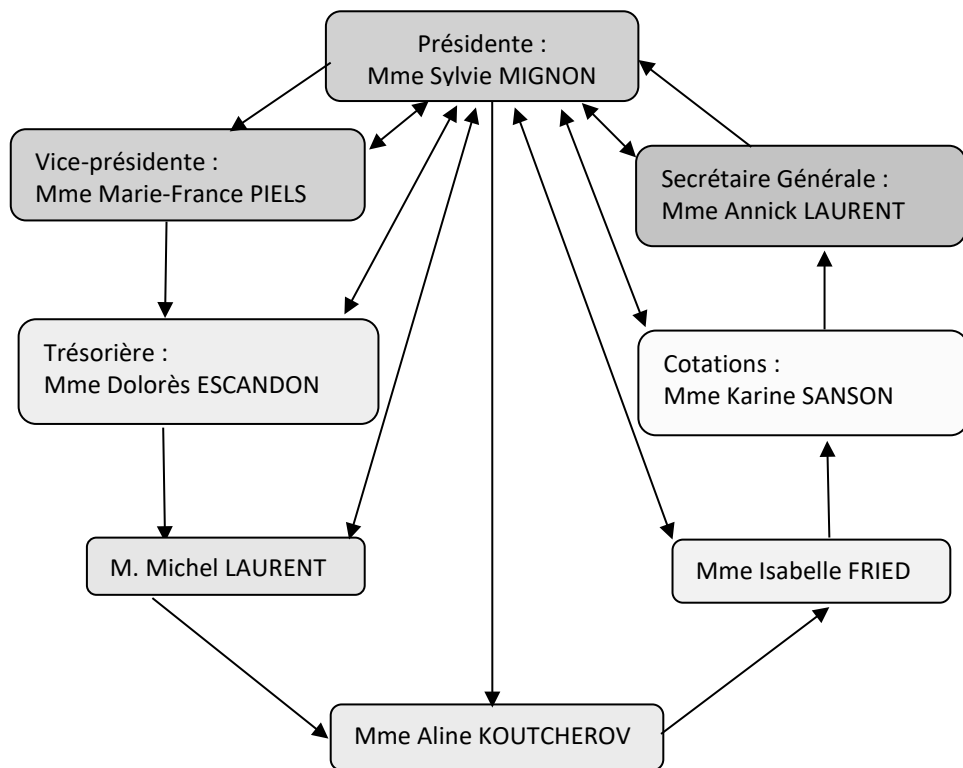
Présidente :
Mme Sylvie MIGNON

Vice-présidente :
Mme Marie-France PIELS

Secrétaire Générale :
Mme Annick LAURENT

Trésorière :
Mme Dolorès ESCANDON

Cotations :
Mme Karine SANSON

M. Michel LAURENT

Mme Isabelle FRIED

Mme Aline KOUTCHEROV